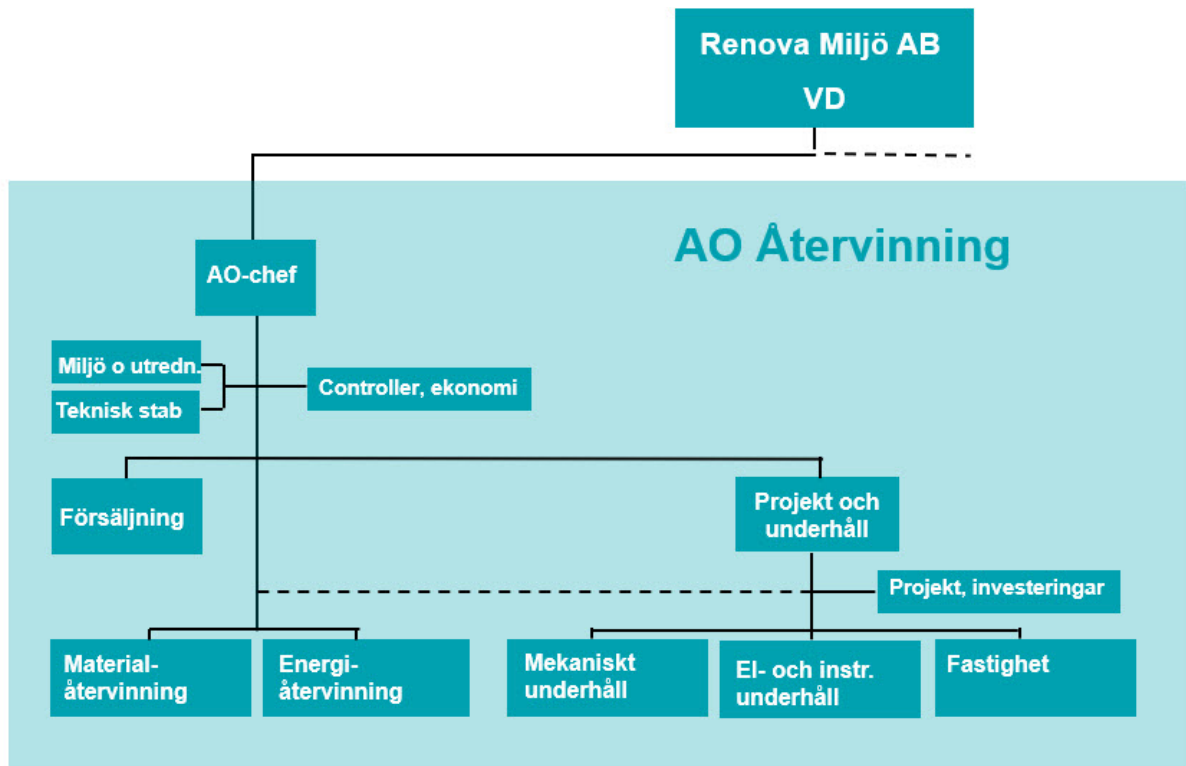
Renova Miljö AB
VD

AO Återvinning

AO-chef

Miljö o utredn.

Teknisk stab

Controller, ekonomi

Försäljning

Projekt och underhåll

Projekt, investeringar

Material-återvinning

Energi-återvinning

Mekaniskt underhåll

El- och instr. underhåll

Fastighet